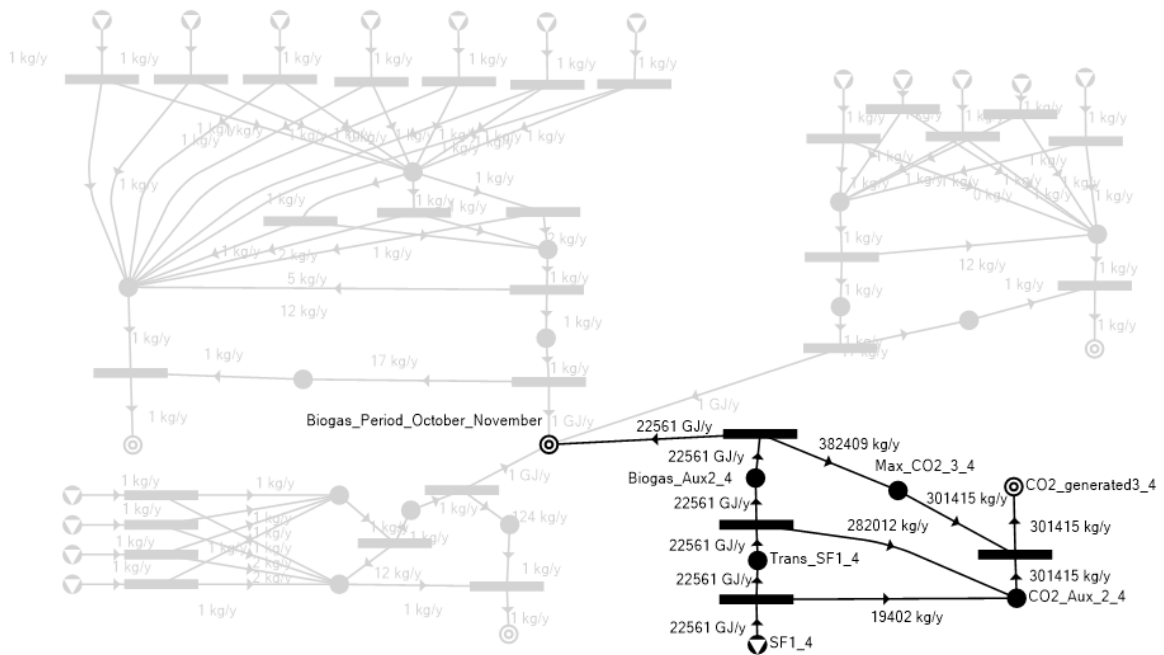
1 kg/y
1 kg/y
1 kg/y
1 kg/y
1 kg/y
1 kg/y
1 kg/y
1 kg/y
1 kg/y
1 kg/y
1 kg/y
1 kg/y
1 kg/y
1 kg/y
1 kg/y
1 kg/y
1 kg/y
1 kg/y
1 kg/y
1 kg/y
2 kg/y
1 kg/y
2 kg/y
1 kg/y
5 kg/y
1 kg/y
12 kg/y
1 kg/y
1 kg/y
1 kg/y
17 kg/y
1 kg/y
1 kg/y
1 kg/y
1 kg/y
1 kg/y
1 kg/y
1 kg/y
1 kg/y
1 kg/y
1 kg/y
1 kg/y
1 kg/y
1 kg/y
0 kg/y
1 kg/y
1 kg/y
1 kg/y
12 kg/y
1 kg/y
1 kg/y
1 kg/y
1 kg/y
1 kg/y
1 kg/y
Biogas_Period_October_November
1 GJ/y
1 GJ/y
22561 GJ/y
382409 kg/y
22561 GJ/y
Biogas_Aux2_4
Max_CO2_3_4
CO2_generated3_4
301415 kg/y
1 GJ/y
22561 GJ/y
282012 kg/y
301415 kg/y
22561 GJ/y
Trans_SF1_4
301415 kg/y
22561 GJ/y
CO2_Aux_2_4
19402 kg/y
22561 GJ/y
SF1_4
1 kg/y
1 kg/y
1 kg/y
1 kg/y
1 kg/y
1 kg/y
1 kg/y
1 kg/y
1 kg/y
1 kg/y
2 kg/y
2 kg/y
1 kg/y
1 kg/y
124 kg/y
12 kg/y
1 kg/y
1 kg/y
1 kg/y
1 kg/y